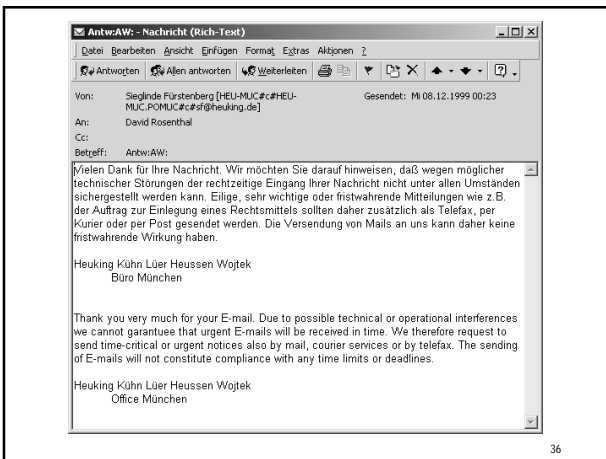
Antw:AW: - Nachricht (Rich-Text)

Datei Bearbeiten Ansicht Einfügen Format Extras Aktionen ?

Antworten Allen antworten Weiterleiten

Von: Sieglinde Fürstenberg [HEU-MUC#c#HEU-MUC.POMUC#c#sf@heuking.de] Gesendet: Mi 08.12.1999 00:23

An: David Rosenthal

Cc:

Betreff: Antw:AW:

Vielen Dank für Ihre Nachricht. Wir möchten Sie darauf hinweisen, daß wegen möglicher technischer Störungen der rechtzeitige Eingang Ihrer Nachricht nicht unter allen Umständen sichergestellt werden kann. Eilige, sehr wichtige oder fristwahrende Mitteilungen wie z.B. der Auftrag zur Einlegung eines Rechtsmittels sollten daher zusätzlich als Telefax, per Kurier oder per Post gesendet werden. Die Versendung von Mails an uns kann daher keine fristwahrende Wirkung haben.

Heuking Kühn Lüer Heussen Wojtek
Büro München

Thank you very much for your E-mail. Due to possible technical or operational interferences we cannot garantuee that urgent E-mails will be received in time. We therefore request to send time-critical or urgent notices also by mail, courier services or by telefax. The sending of E-mails will not constitute compliance with any time limits or deadlines.

Heuking Kühn Lüer Heussen Wojtek
Office München

36